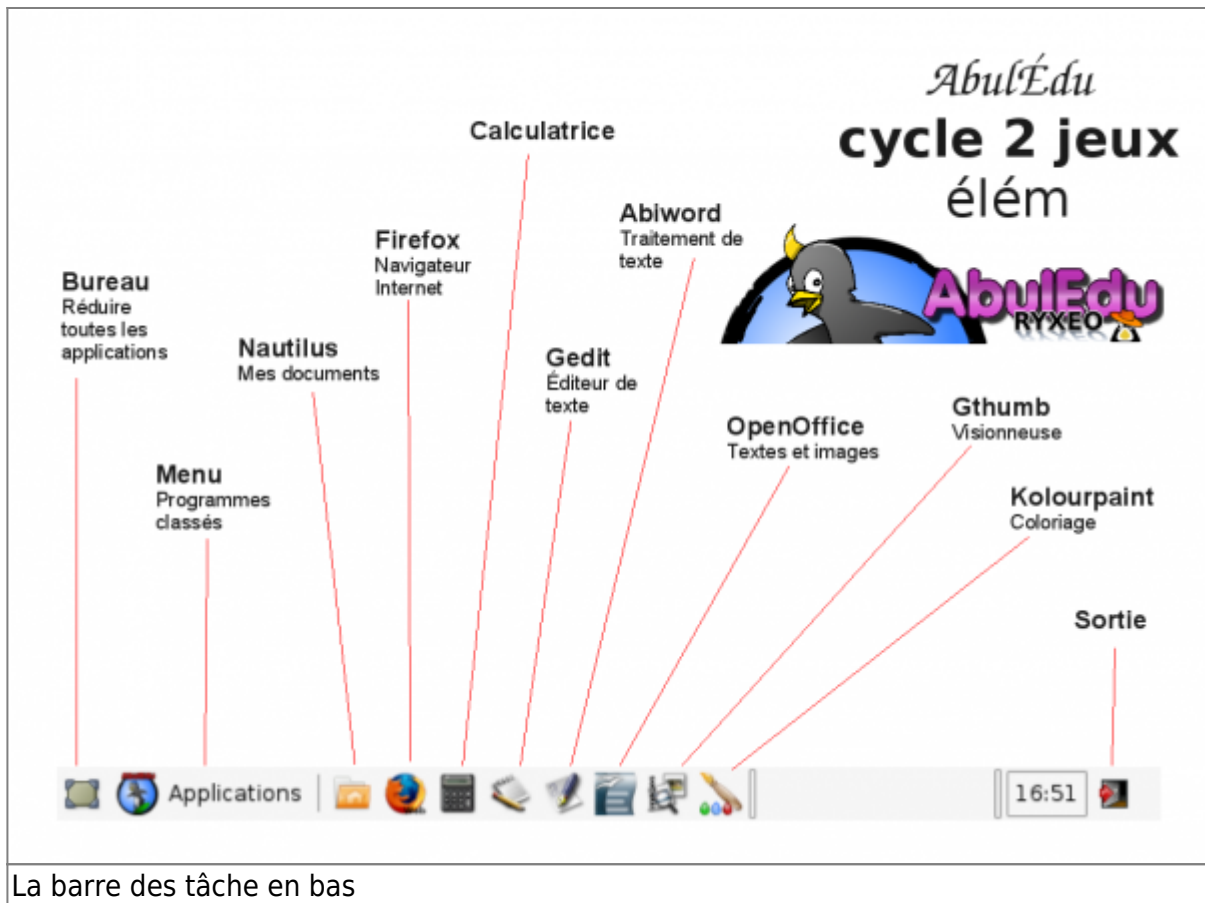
AbulÉdu
cycle 2 jeux
élém

AbulEdu
RYXEO

Calculatrice

Abiword
Traitement de texte

Firefox
Navigateur Internet

Bureau
Réduire toutes les applications

Nautilus
Mes documents

Gedit
Éditeur de texte

OpenOffice
Textes et images

Gthumb
Visionneuse

Menu
Programmes classés

Kolourpaint
Coloriage

Sortie

Applications

16:51

La barre des tâche en bas